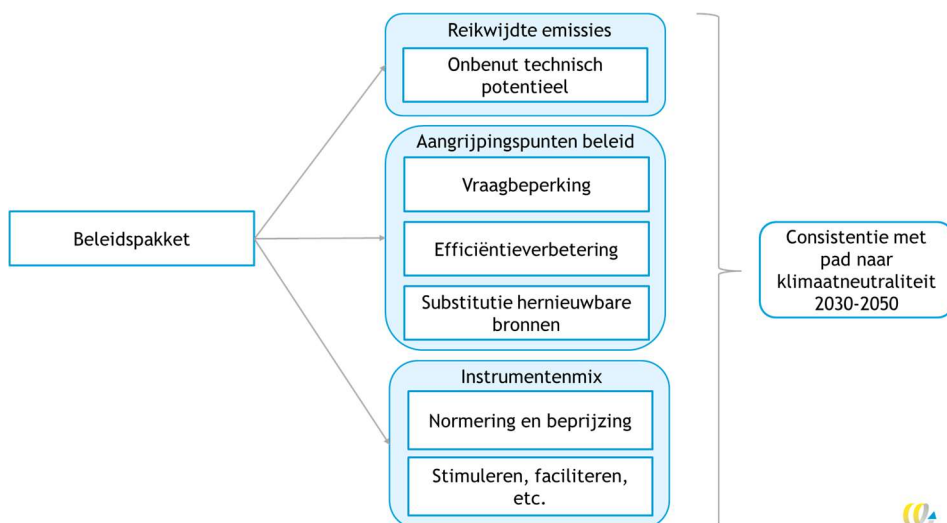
Beleidspakket

Reikwijdte emissies

Onbenut technisch potentieel

Aangrijpingspunten beleid

Vraagbeperking

Efficiëntieverbetering

Substitutie hernieuwbare bronnen

Instrumentenmix

Normering en beprijzing

Stimuleren, faciliteren, etc.

Consistentie met pad naar klimaatneutraliteit 2030-2050